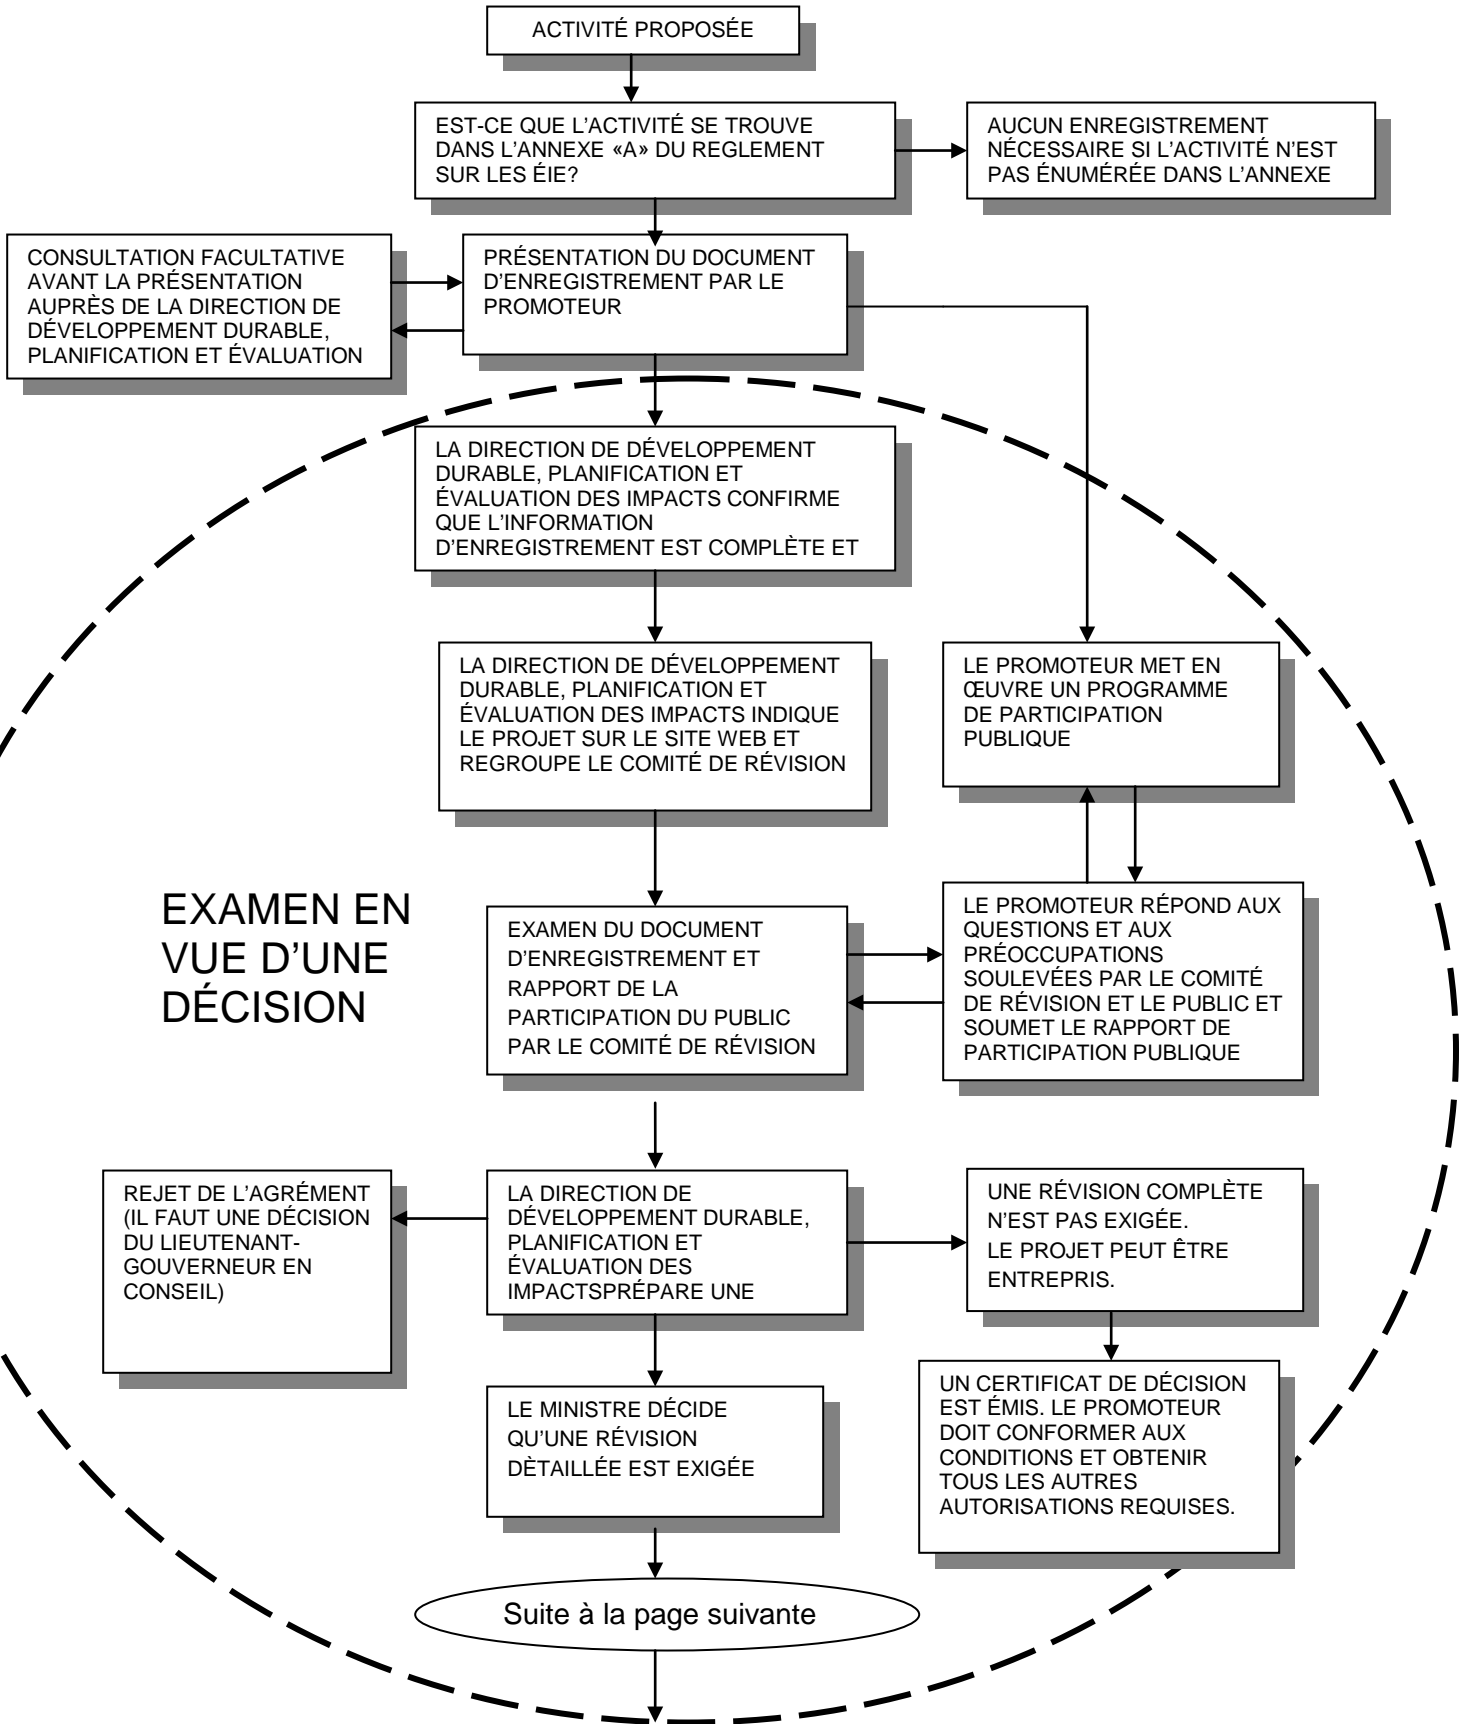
ACTIVITÉ PROPOSÉE

EST-CE QUE L'ACTIVITÉ SE TROUVE DANS L'ANNEXE «A» DU REGLEMENT SUR LES ÉIE?

AUCUN ENREGISTREMENT NÉCESSAIRE SI L'ACTIVITÉ N'EST PAS ÉNUMÉRÉE DANS L'ANNEXE

CONSULTATION FACULTATIVE AVANT LA PRÉSENTATION AUPRÈS DE LA DIRECTION DE DÉVELOPPEMENT DURABLE, PLANIFICATION ET ÉVALUATION

PRÉSENTATION DU DOCUMENT D'ENREGISTREMENT PAR LE PROMOTEUR

LA DIRECTION DE DÉVELOPPEMENT DURABLE, PLANIFICATION ET ÉVALUATION DES IMPACTS CONFIRME QUE L'INFORMATION D'ENREGISTREMENT EST COMPLÈTE ET

LA DIRECTION DE DÉVELOPPEMENT DURABLE, PLANIFICATION ET ÉVALUATION DES IMPACTS INDIQUE LE PROJET SUR LE SITE WEB ET REGROUPE LE COMITÉ DE RÉVISION

LE PROMOTEUR MET EN ŒUVRE UN PROGRAMME DE PARTICIPATION PUBLIQUE

EXAMEN EN VUE D'UNE DÉCISION

EXAMEN DU DOCUMENT D'ENREGISTREMENT ET RAPPORT DE LA PARTICIPATION DU PUBLIC PAR LE COMITÉ DE RÉVISION

LE PROMOTEUR RÉPOND AUX QUESTIONS ET AUX PRÉOCCUPATIONS SOULEVÉES PAR LE COMITÉ DE RÉVISION ET LE PUBLIC ET SOUMET LE RAPPORT DE PARTICIPATION PUBLIQUE

REJET DE L'AGRÉMENT (IL FAUT UNE DÉCISION DU LIEUTENANT-GOUVERNEUR EN CONSEIL)

LA DIRECTION DE DÉVELOPPEMENT DURABLE, PLANIFICATION ET ÉVALUATION DES IMPACTSPRÉPARE UNE

UNE RÉVISION COMPLÈTE N'EST PAS EXIGÉE.
LE PROJET PEUT ÊTRE ENTREPRIS.

LE MINISTRE DÉCIDE QU'UNE RÉVISION DÈTAILLÉE EST EXIGÉE

UN CERTIFICAT DE DÉCISION EST ÉMIS. LE PROMOTEUR DOIT CONFORMER AUX CONDITIONS ET OBTENIR TOUS LES AUTRES AUTORISATIONS REQUISES.

Suite à la page suivante